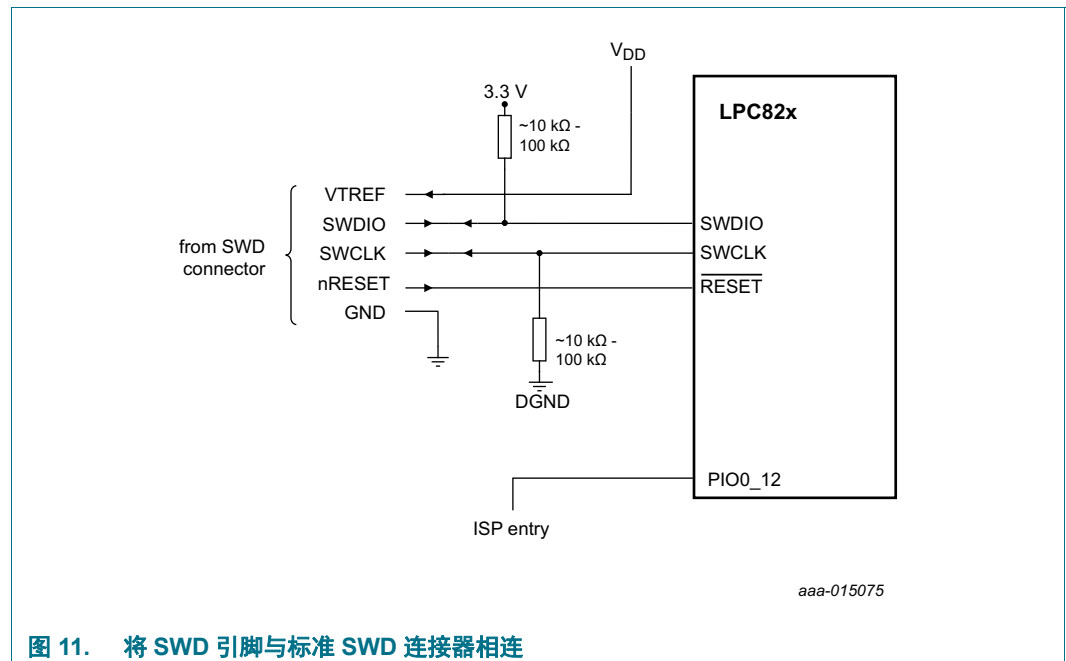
$V_{DD}$

3.3 V

~10 kΩ - 100 kΩ

LPC82x

from SWD connector

VTREF
SWDIO
SWCLK
nRESET
GND

SWDIO
SWCLK
$\overline{RESET}$

~10 kΩ - 100 kΩ

DGND

PIO0_12

ISP entry

aaa-015075

图 11. 将 SWD 引脚与标准 SWD 连接器相连